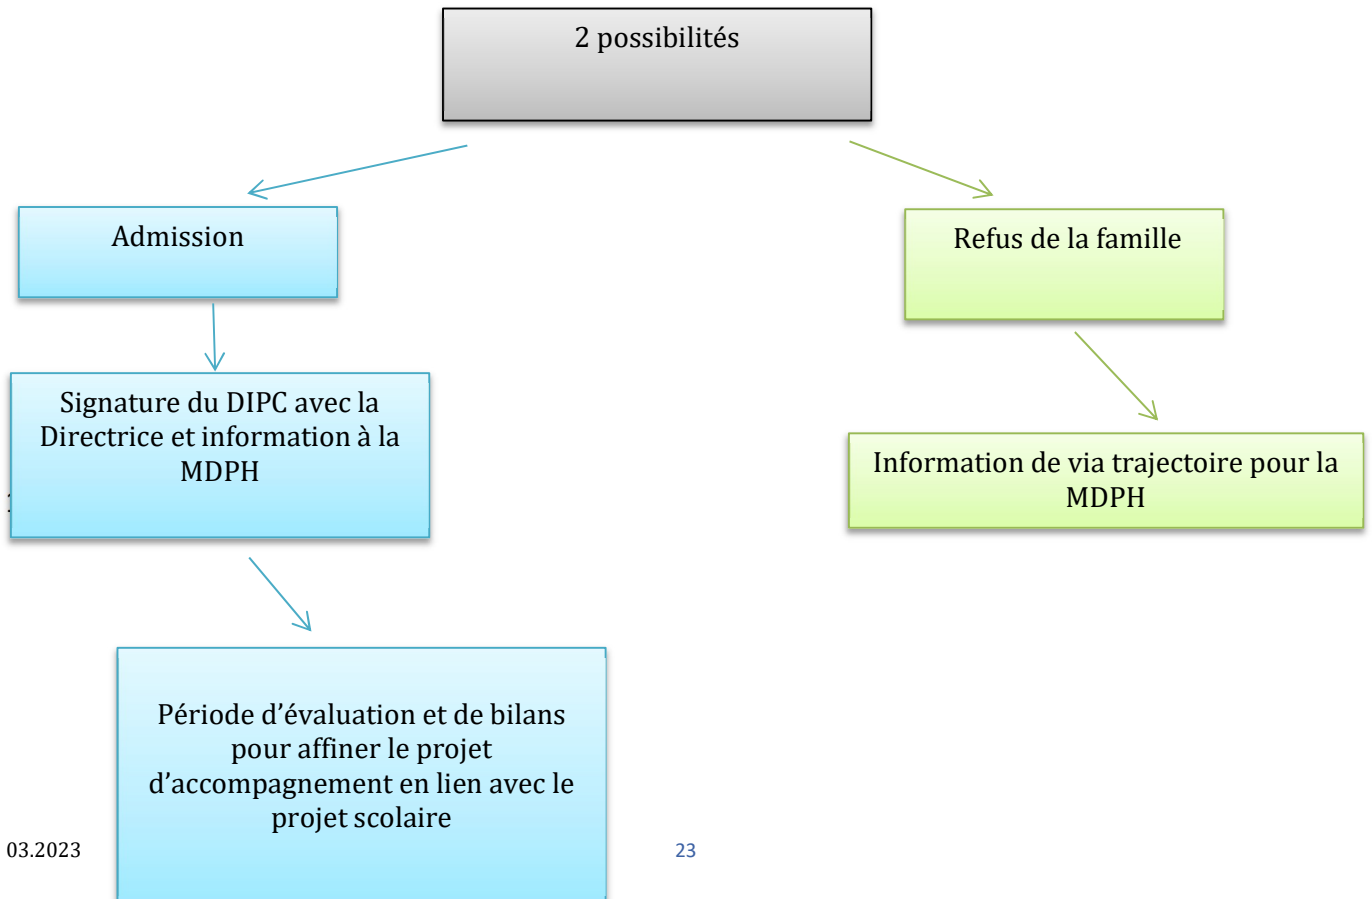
2 possibilités

Admission

Signature du DIPC avec la Directrice et information à la MDPH

Période d'évaluation et de bilans pour affiner le projet d'accompagnement en lien avec le projet scolaire

Refus de la famille

Information de via trajectoire pour la MDPH

03.2023

23